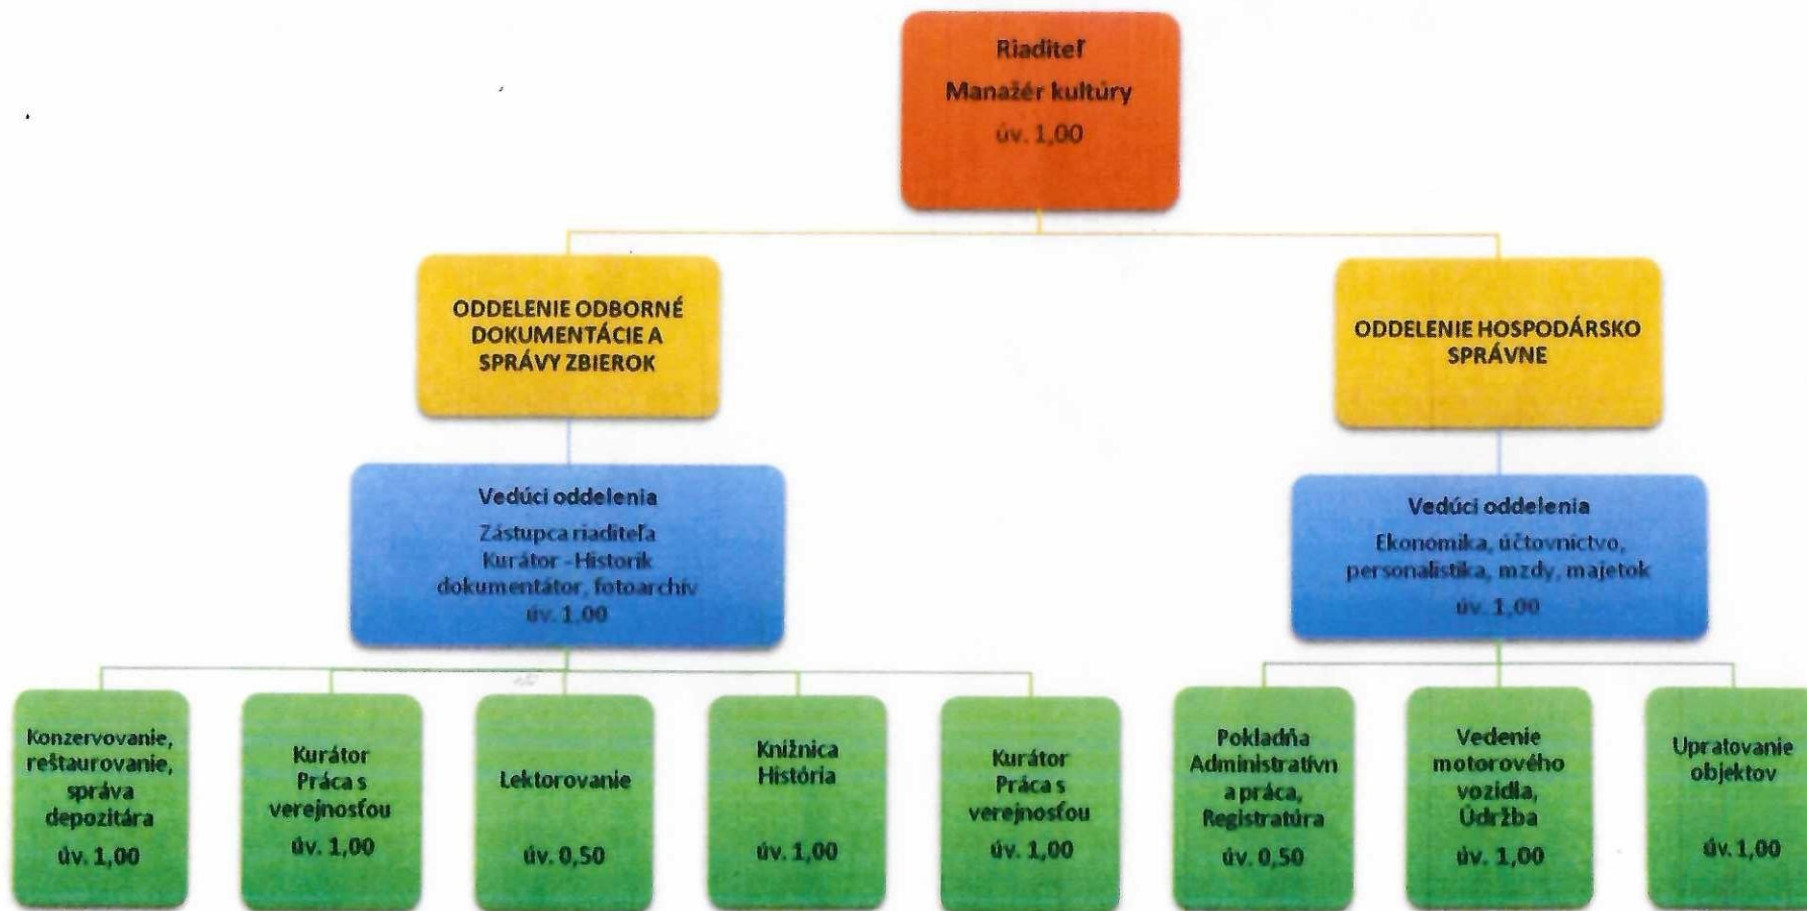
Riaditeľ
Manažér kultúry
úv. 1,00

ODDELENIE ODBORNÉ DOKUMENTÁCIE A SPRÁVY ZBIEROK

ODDELENIE HOSPODÁRSKO SPRÁVNE

Vedúci oddelenia
Zástupca riaditeľa
Kurátor - Historik
dokumentátor, fotoarchív
úv. 1,00

Vedúci oddelenia
Ekonomika, účtovníctvo, personalistika, mzdy, majetok
úv. 1,00

Konzervovanie, reštaurovanie, správa depozitára
úv. 1,00

Kurátor
Práca s verejnosťou
úv. 1,00

Lektorovanie
úv. 0,50

Knižnica
História
úv. 1,00

Kurátor
Práca s verejnosťou
úv. 1,00

Pokladňa
Administratívn a práca,
Registratúra
úv. 0,50

Vedenie motorového vozidla,
Údržba
úv. 1,00

Upratovanie objektov
úv. 1,00